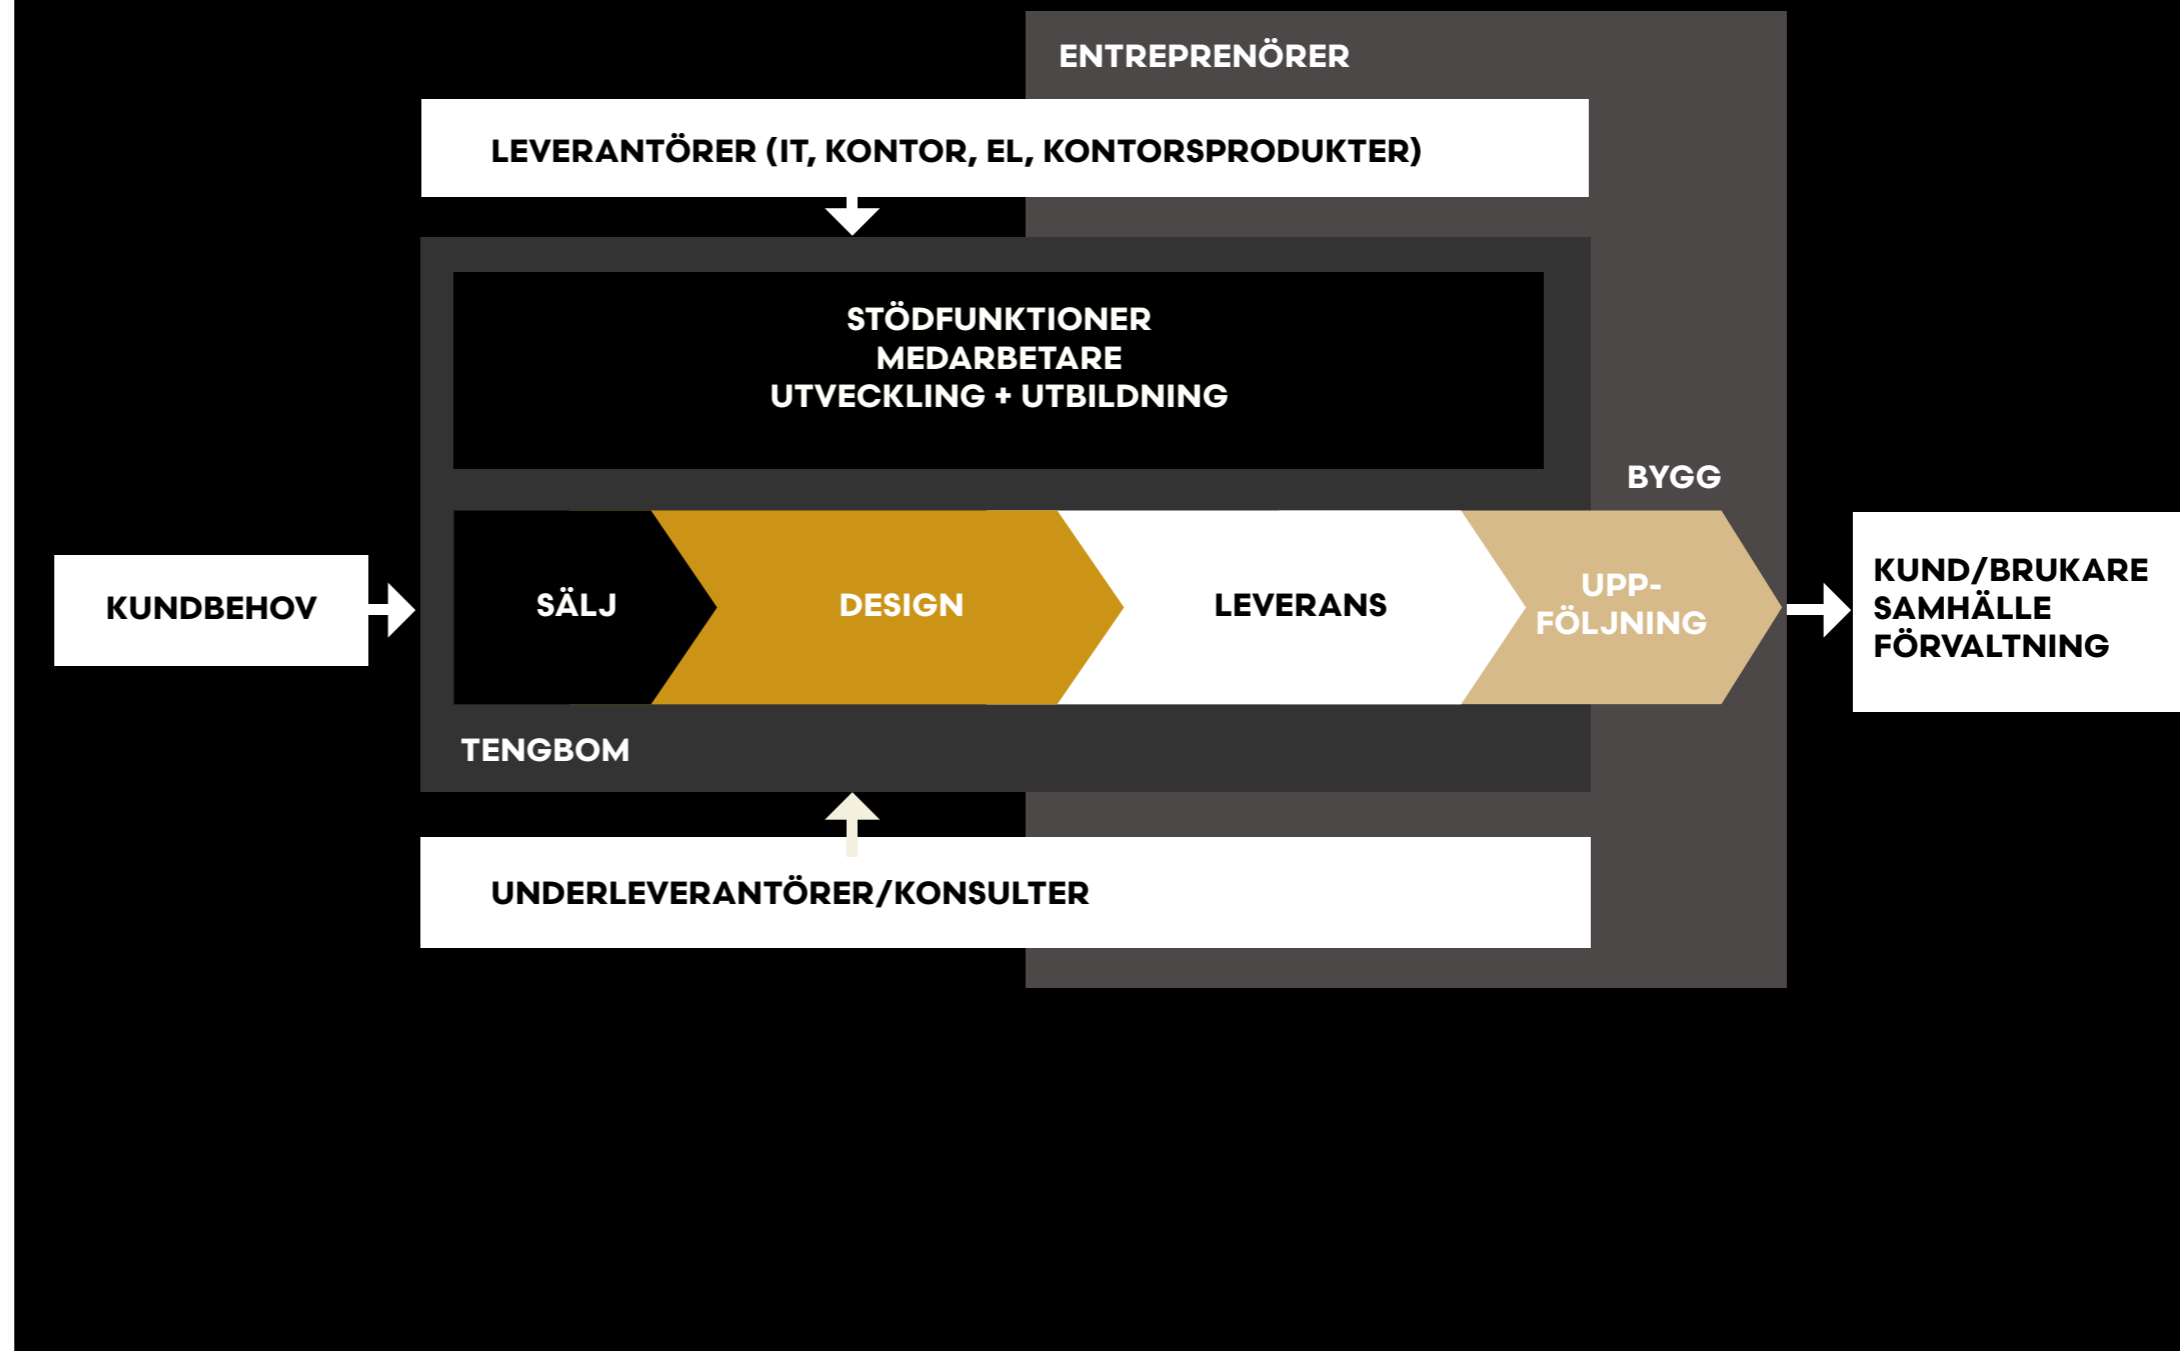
ENTREPRENÖRER

LEVERANTÖRER (IT, KONTOR, EL, KONTORSPRODUKTER)

STÖDFUNKTIONER
MEDARBETARE
UTVECKLING + UTBILDNING

BYGG

KUNDBEHOV

SÄLJ

DESIGN

LEVERANS

UPP-FÖLJNING

KUND/BRUKARE
SAMHÄLLE
FÖRVALTNING

TENGBOM

UNDERLEVERANTÖRER/KONSULTER